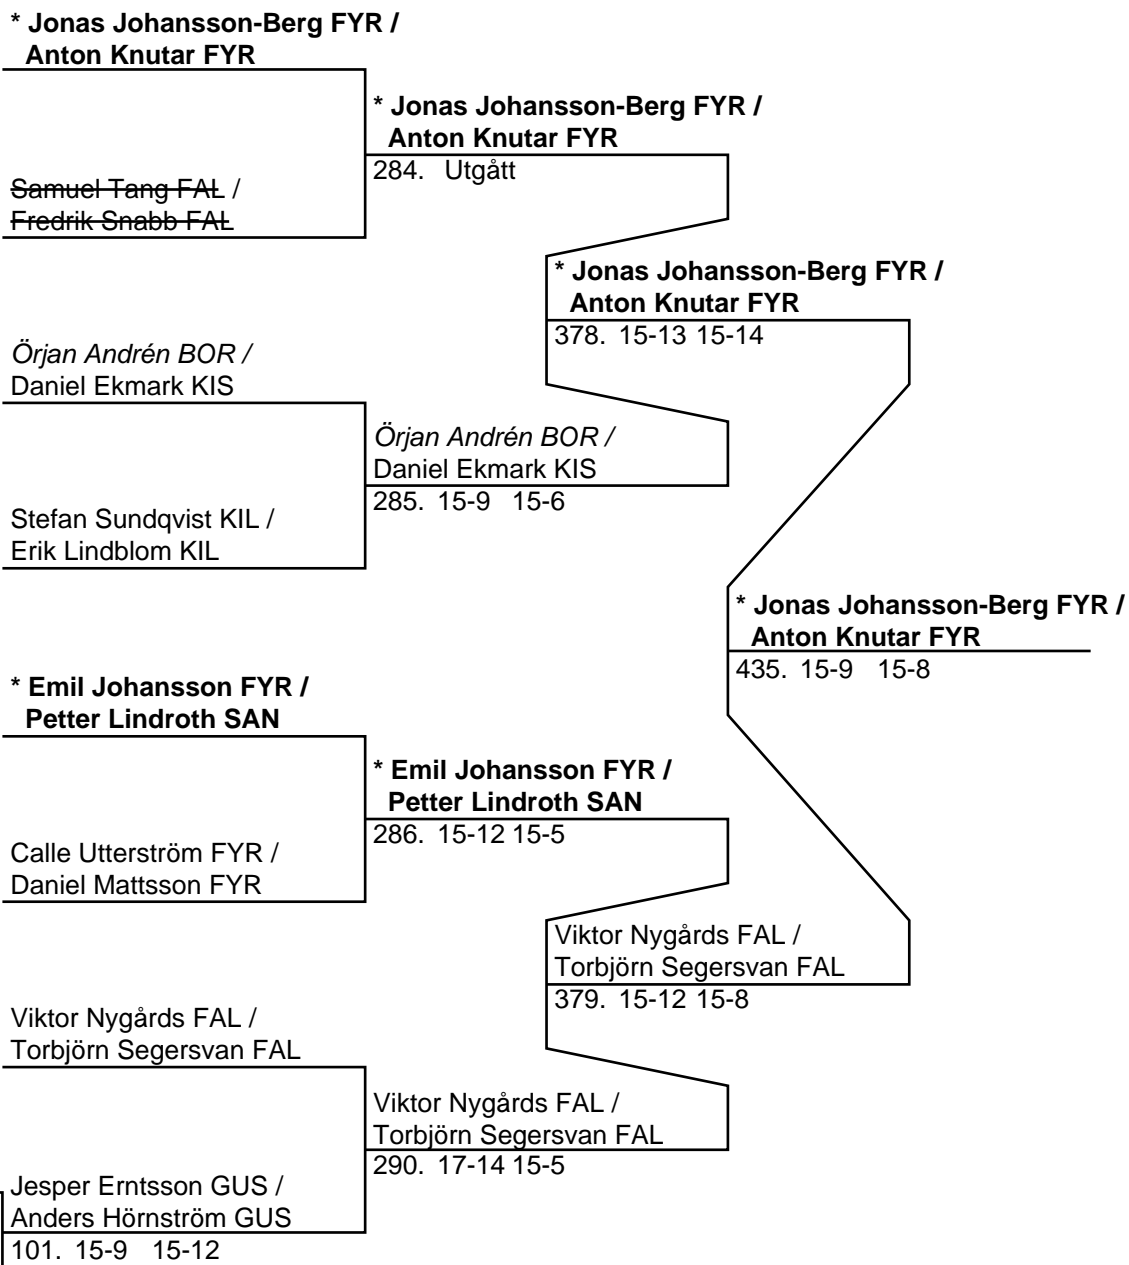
* Jonas Johansson-Berg FYR /
Anton Knutar FYR

Samuel Tang FAL /
Fredrik Snabb FAL

* Jonas Johansson-Berg FYR /
Anton Knutar FYR
284. Utgått

Örjan Andrén BOR /
Daniel Ekmark KIS

Stefan Sundqvist KIL /
Erik Lindblom KIL

Örjan Andrén BOR /
Daniel Ekmark KIS
285. 15-9 15-6

* Jonas Johansson-Berg FYR /
Anton Knutar FYR
378. 15-13 15-14

* Jonas Johansson-Berg FYR /
Anton Knutar FYR
435. 15-9 15-8

* Emil Johansson FYR /
Petter Lindroth SAN

Calle Utterström FYR /
Daniel Mattsson FYR

* Emil Johansson FYR /
Petter Lindroth SAN
286. 15-12 15-5

Viktor Nygårds FAL /
Torbjörn Segersvan FAL
379. 15-12 15-8

Viktor Nygårds FAL /
Torbjörn Segersvan FAL

Jesper Erntsson GUS /
Anders Hörnström GUS
101. 15-9 15-12

Viktor Nygårds FAL /
Torbjörn Segersvan FAL
290. 17-14 15-5